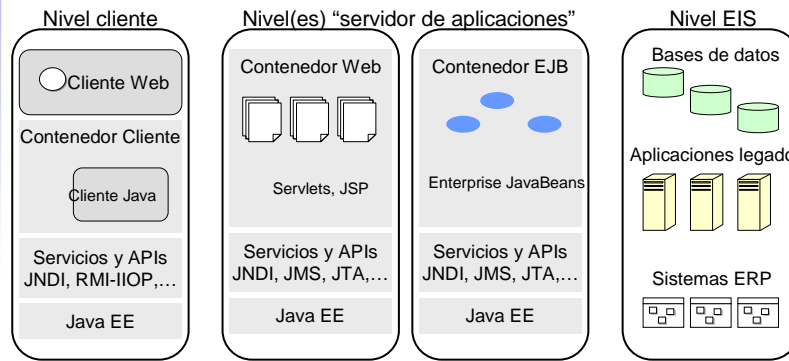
Nivel cliente

Cliente Web

Contenedor Cliente

Cliente Java

Servicios y APIs JNDI, RMI-IIOP,…

Java EE

Nivel(es) "servidor de aplicaciones"

Contenedor Web

Servlets, JSP

Servicios y APIs JNDI, JMS, JTA,…

Java EE

Contenedor EJB

Enterprise JavaBeans

Servicios y APIs JNDI, JMS, JTA,…

Java EE

Nivel EIS

Bases de datos

Aplicaciones legado

Sistemas ERP